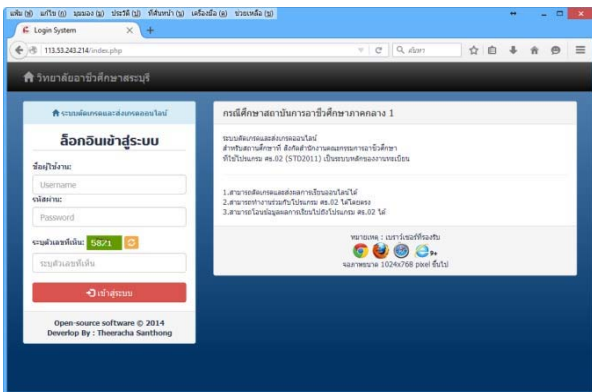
แฟ้ม (F) แก้ไข (E) มุมมอง (V) ประวัติ (S) ที่คั่นหน้า (B) เครื่องมือ (T) ช่วยเหลือ (H)

Login System

113.53.243.214/index.php

ค้นหา

วิทยาลัยอาชีวศึกษาสระบุรี

ระบบติดตามผลการเรียนออนไลน์

ล็อกอินเข้าสู่ระบบ

ชื่อผู้ใช้งาน:

Username

รหัสผ่าน:

Password

ระบุตัวเลขที่เห็น: 5871

ระบุตัวเลขที่เห็น

เข้าสู่ระบบ

Open-source software © 2014
Deverlop By : Theeracha Santhong

กรณีศึกษาสถาบันการอาชีวศึกษาภาคกลาง 1

ระบบติดตามผลการเรียนออนไลน์
สำหรับสถานศึกษาที่ สังกัดสำนักงานคณะกรรมการอาชีวศึกษา
ที่ใช้โปรแกรม ศธ.02 (STD2011) เป็นระบบหลักของงานทะเบียน

1.สามารถติดตามผลการเรียนออนไลน์ได้
2.สามารถทำงานร่วมกับโปรแกรม ศธ.02 ได้โดยตรง
3.สามารถโอนข้อมูลผลการเรียนไปยังโปรแกรม ศธ.02 ได้

หมายเหตุ : เบราว์เซอร์ที่รองรับ

9+

ขนาดหน้าจอ 1024x768 pixel ขึ้นไป